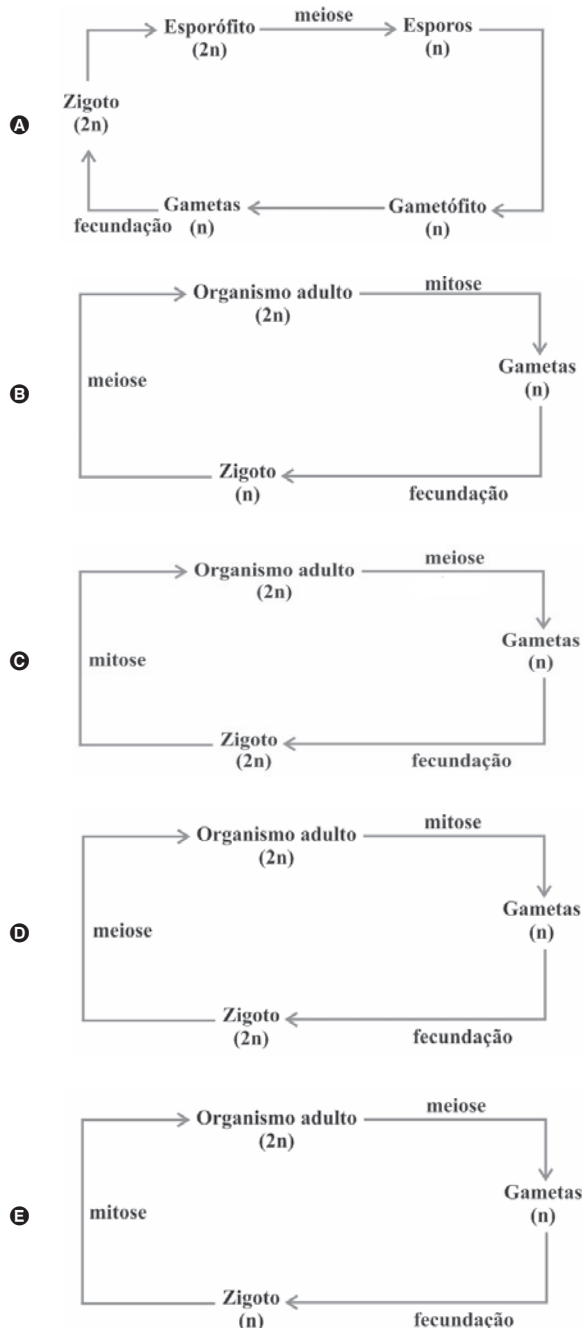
A

Esporófito (2n)
meiose
Esporos (n)
Zigoto (2n)
Gametas (n)
fecundação
Gametófito (n)

B

Organismo adulto (2n)
mitose
Gametas (n)
meiose
Zigoto (n)
fecundação

C

Organismo adulto (2n)
meiose
Gametas (n)
mitose
Zigoto (2n)
fecundação

D

Organismo adulto (2n)
mitose
Gametas (n)
meiose
Zigoto (2n)
fecundação

E

Organismo adulto (2n)
meiose
Gametas (n)
mitose
Zigoto (n)
fecundação